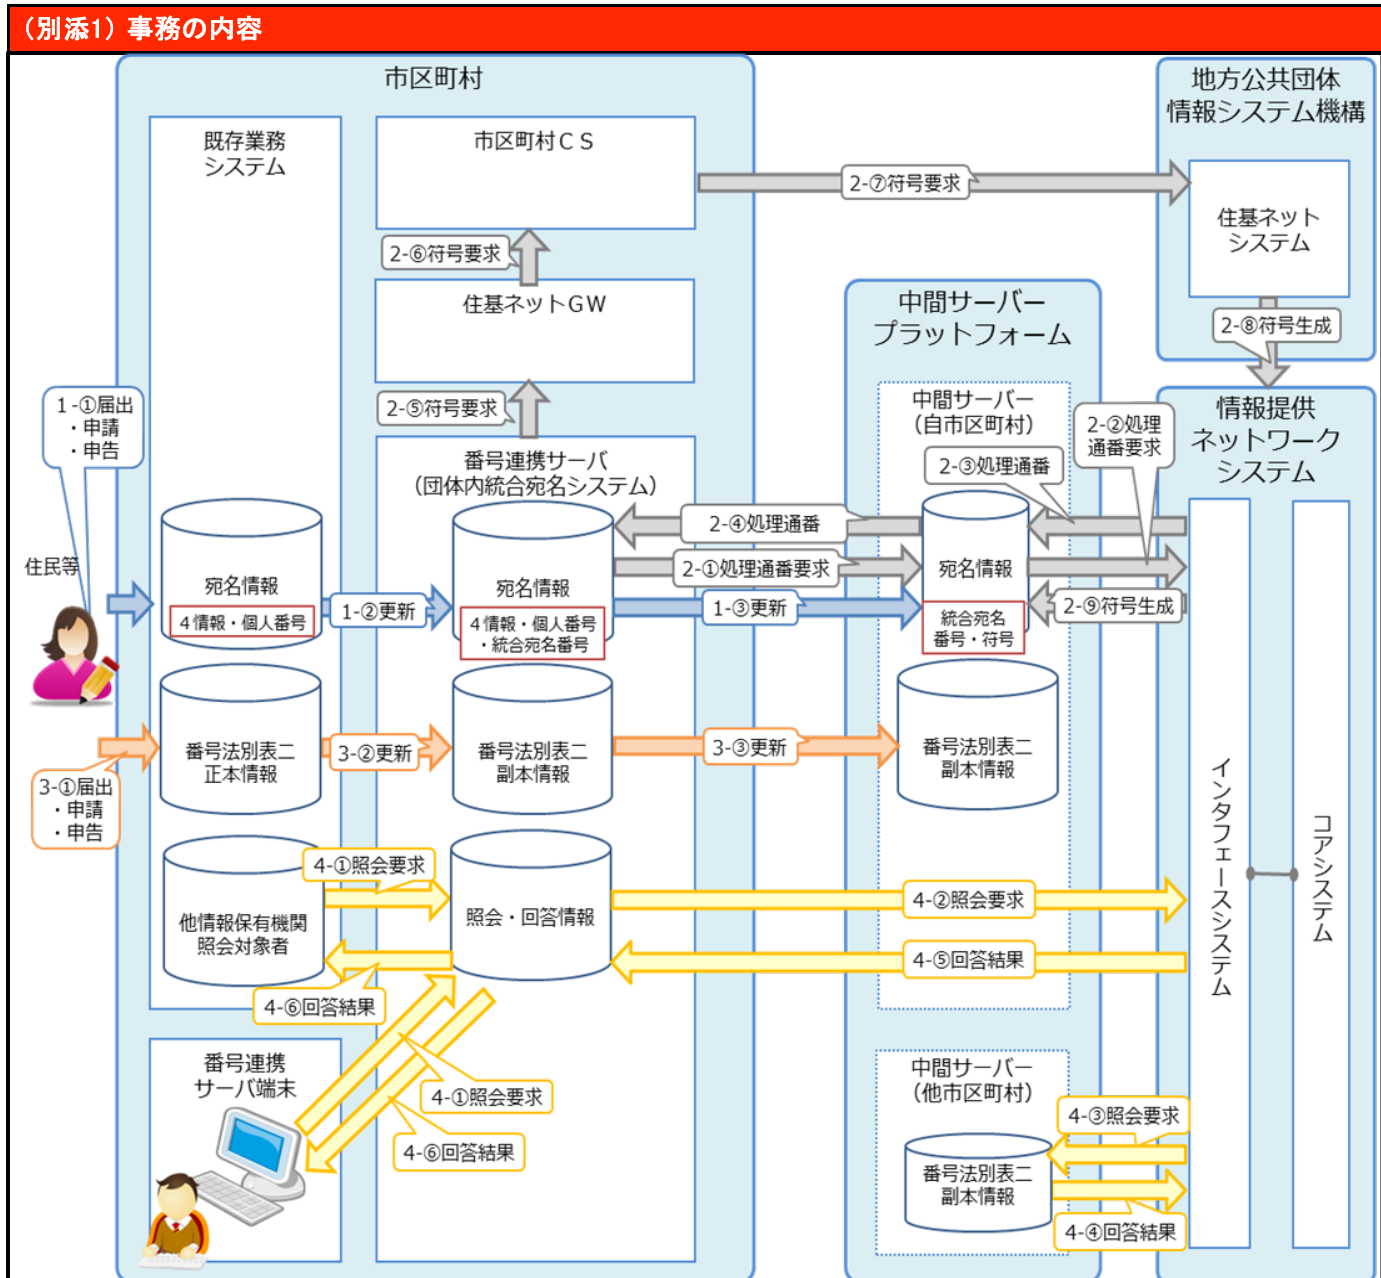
(別添1)事務の内容

市区町村

既存業務システム

市区町村ＣＳ

2-⑦符号要求

地方公共団体情報システム機構

住基ネットシステム

2-⑥符号要求

住基ネットＧＷ

中間サーバープラットフォーム

2-⑧符号生成

1-①届出
・申請
・申告

2-⑤符号要求

番号連携サーバ
(団体内統合宛名システム)

中間サーバー
(自市区町村)

2-②処理通番要求

情報提供ネットワークシステム

2-③処理通番

住民等

2-④処理通番

宛名情報
4情報・個人番号

2-①処理通番要求

宛名情報
4情報・個人番号
・統合宛名番号

宛名情報

1-②更新

1-③更新

統合宛名番号・符号

2-⑨符号生成

番号法別表二正本情報

3-②更新

番号法別表二副本情報

3-③更新

番号法別表二副本情報

3-①届出
・申請
・申告

4-①照会要求

他情報保有機関照会対象者

照会・回答情報

4-②照会要求

4-⑤回答結果

インタフェースシステム

コアシステム

4-⑥回答結果

番号連携サーバ端末

4-①照会要求

4-⑥回答結果

中間サーバー
(他市区町村)

4-③照会要求

番号法別表二副本情報

4-④回答結果